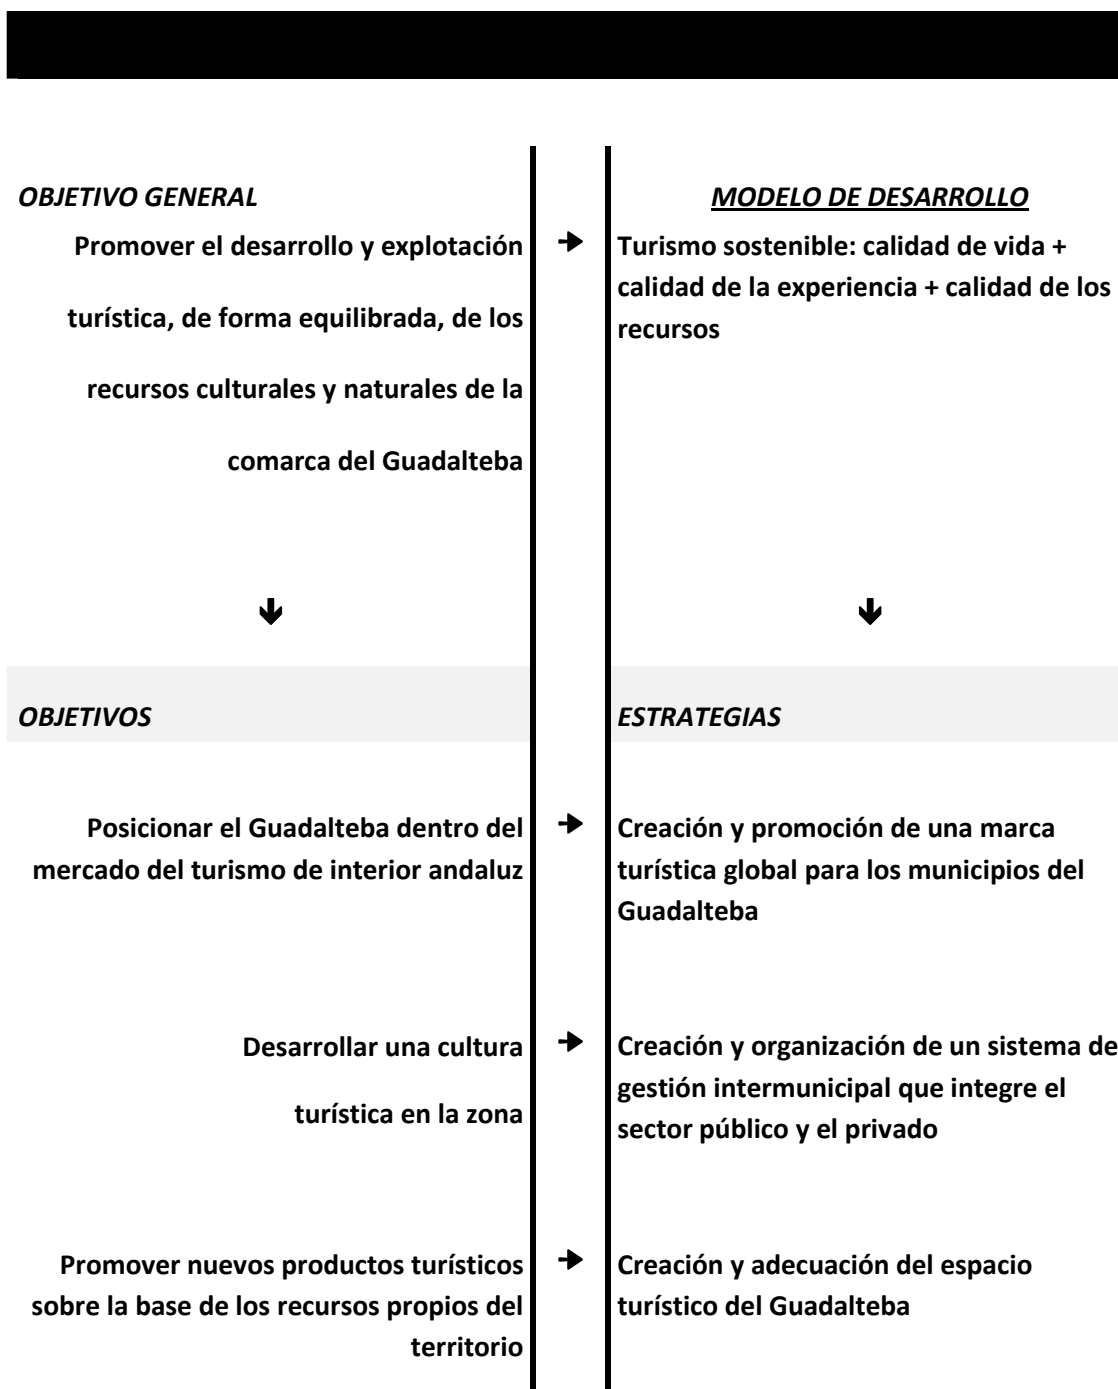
OBJETIVO GENERAL

Promover el desarrollo y explotación turística, de forma equilibrada, de los recursos culturales y naturales de la comarca del Guadalteba

MODELO DE DESARROLLO

Turismo sostenible: calidad de vida + calidad de la experiencia + calidad de los recursos

OBJETIVOS

ESTRATEGIAS

Posicionar el Guadalteba dentro del mercado del turismo de interior andaluz

Creación y promoción de una marca turística global para los municipios del Guadalteba

Desarrollar una cultura turística en la zona

Creación y organización de un sistema de gestión intermunicipal que integre el sector público y el privado

Promover nuevos productos turísticos sobre la base de los recursos propios del territorio

Creación y adecuación del espacio turístico del Guadalteba